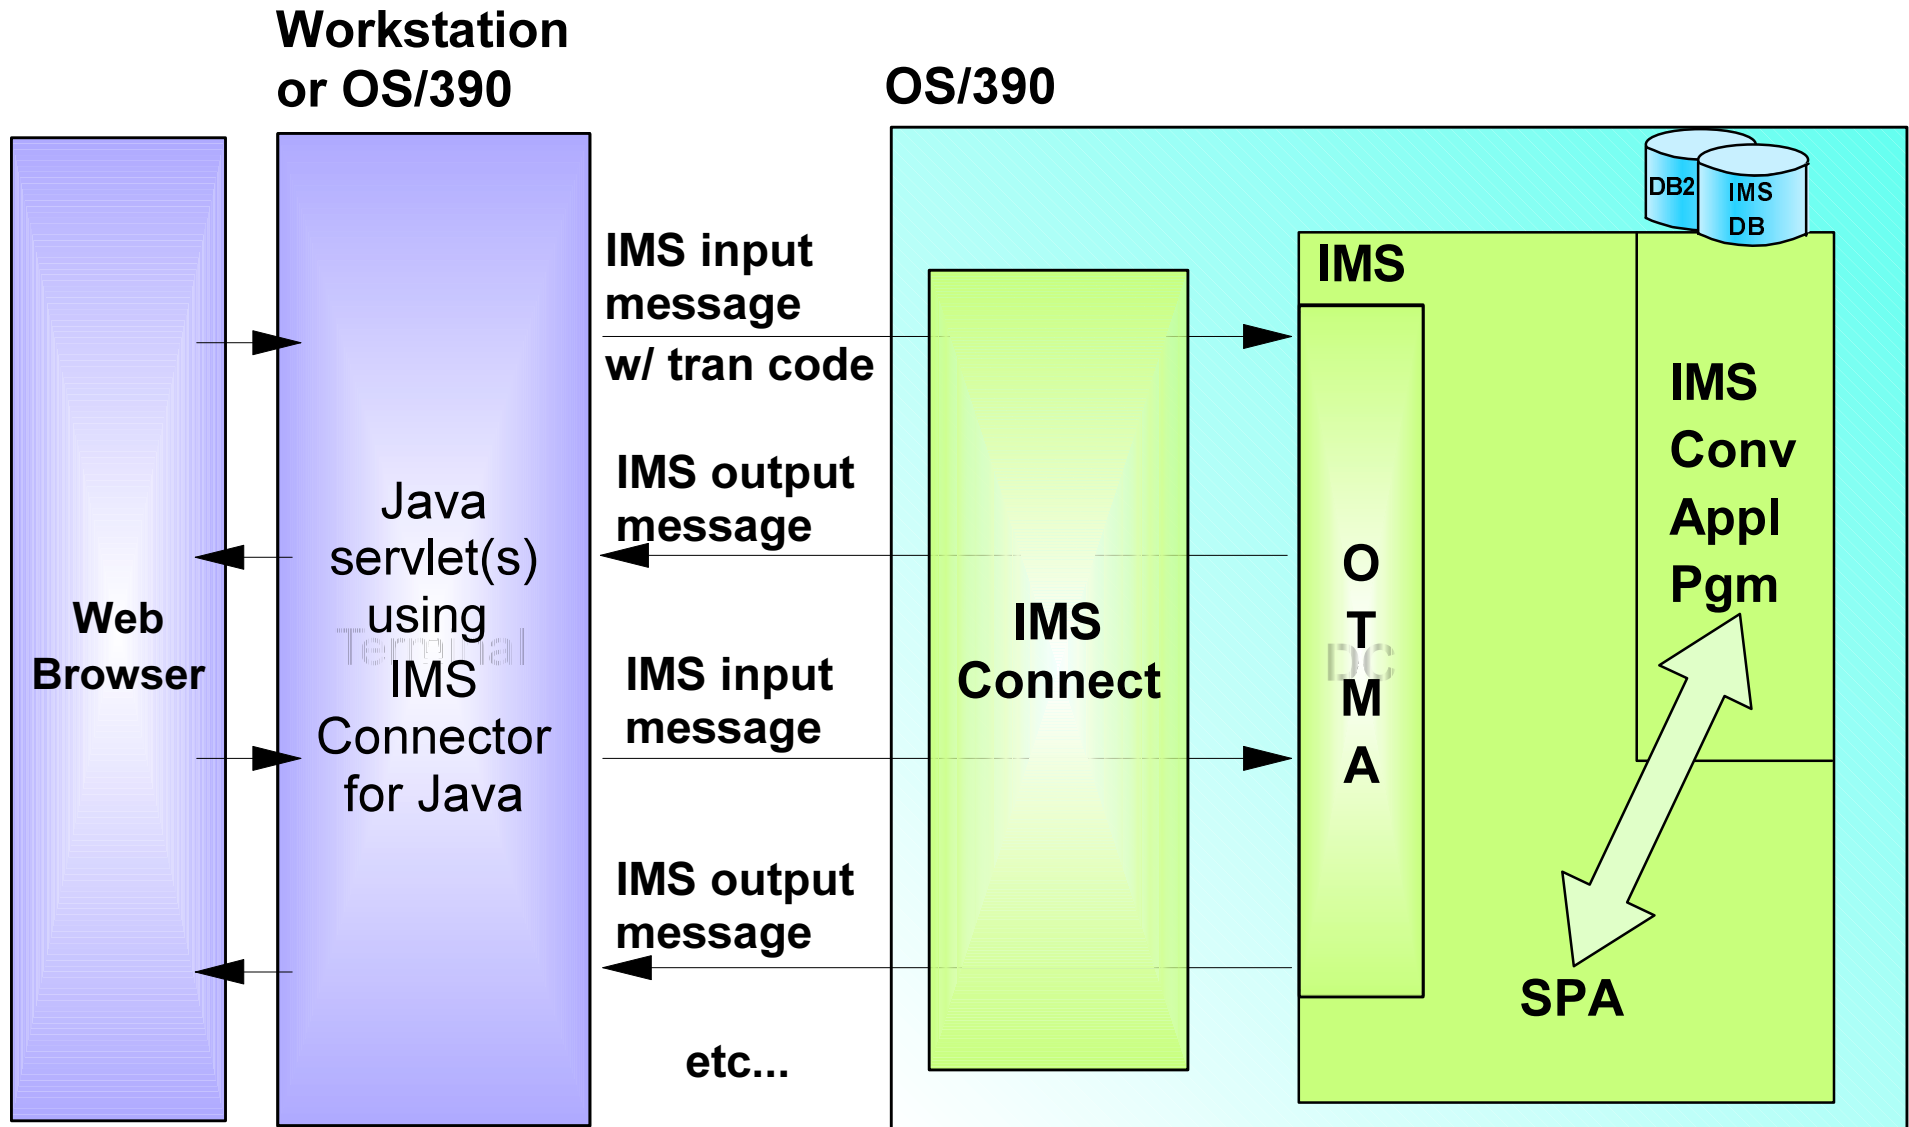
Workstation or OS/390

OS/390

Web Browser

Java servlet(s) using Terminal IMS Connector for Java

IMS input message

w/ tran code

IMS output message

IMS input message

IMS output message

etc...

IMS Connect

DB2

IMS DB

IMS

O T DC M A

IMS Conv Appl Pgm

SPA